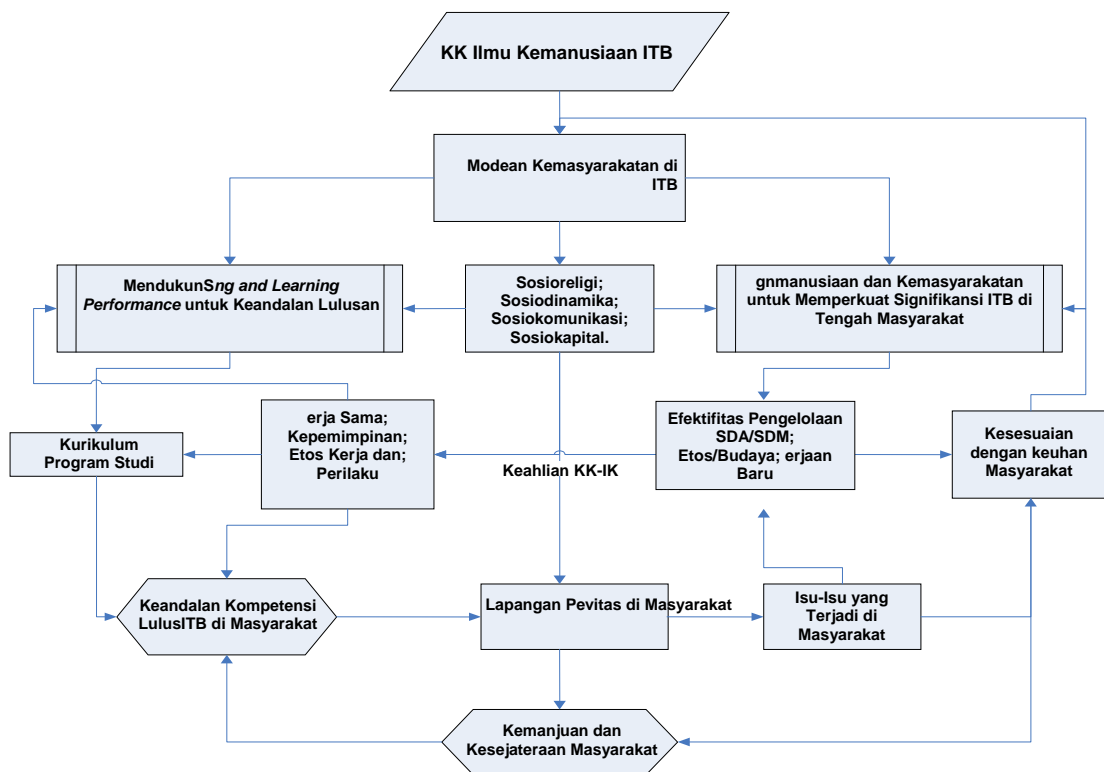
KK Ilmu Kemanusiaan ITB

Modean Kemasyarakatan di ITB

MendukunS*ng and Learning Performance* untuk Keandalan Lulusan

Sosioreligi; Sosiodinamika; Sosiokomunikasi; Sosiokapital.

gnmanusiaan dan Kemasyarakatan untuk Memperkuat Signifikansi ITB di Tengah Masyarakat

Kurikulum Program Studi

erja Sama; Kepemimpinan; Etos Kerja dan; Perilaku

Keahlian KK-IK

Efektifitas Pengelolaan SDA/SDM; Etos/Budaya; erjaan Baru

Kesesuaian dengan keuhan Masyarakat

Keandalan Kompetensi LulusITB di Masyarakat

Lapangan Pevitas di Masyarakat

Isu-Isu yang Terjadi di Masyarakat

Kemanjuan dan Kesejateraan Masyarakat